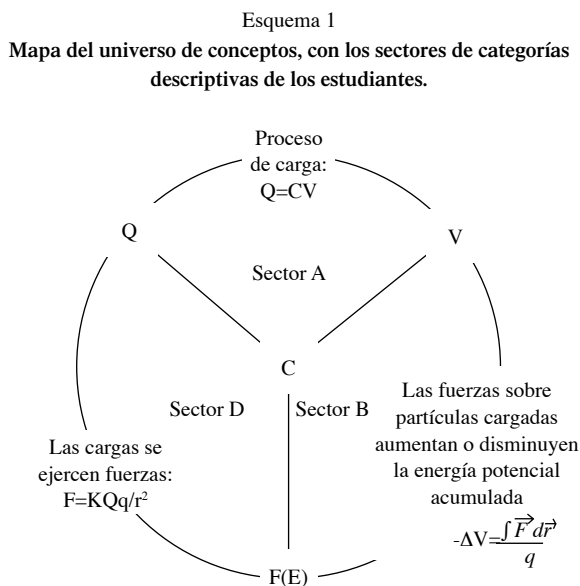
Esquema 1
**Mapa del universo de conceptos, con los sectores de categorías descriptivas de los estudiantes.**

Proceso de carga: Q=CV

Q

V

Sector A

C

Sector D

Sector B

Las fuerzas sobre partículas cargadas aumentan o disminuyen la energía potencial acumulada

$-\Delta V=\frac{\int \vec{F}\,d\vec{r}}{q}$

Las cargas se ejercen fuerzas: $F=KQq/r^2$

F(E)